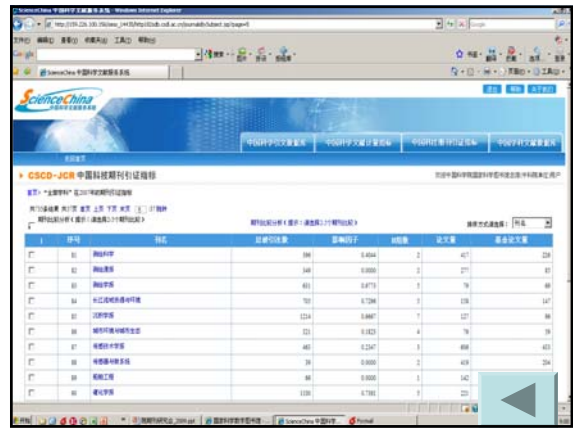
ScienceChina 中国科学文献服务系统 - Windows Internet Explorer

ScienceChina

CSCD-JCR 中国科技期刊引证指标

| | 序号 | 刊名 | 总被引次数 | 影响因子 | 刊数量 | 论文量 | 基金论文量 |
|---|---|---|---|---|---|---|---|
| | 81 | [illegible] | 390 | 0.4044 | 2 | 417 | 218 |
| | 82 | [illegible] | 348 | 0.0000 | 2 | 277 | 85 |
| | 83 | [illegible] | 651 | 0.6773 | 5 | 79 | 60 |
| | 84 | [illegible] | 703 | 0.7296 | 3 | 170 | 147 |
| | 85 | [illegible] | 1214 | 0.6667 | 7 | 127 | 86 |
| | 86 | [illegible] | 221 | 0.1823 | 4 | 76 | 39 |
| | 87 | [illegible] | 465 | 0.2347 | 5 | 698 | 433 |
| | 88 | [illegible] | 39 | 0.0000 | 2 | 419 | 204 |
| | 89 | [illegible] | 88 | 0.0000 | 1 | 142 | |
| | 90 | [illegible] | 1180 | 0.7381 | 5 | 223 | |